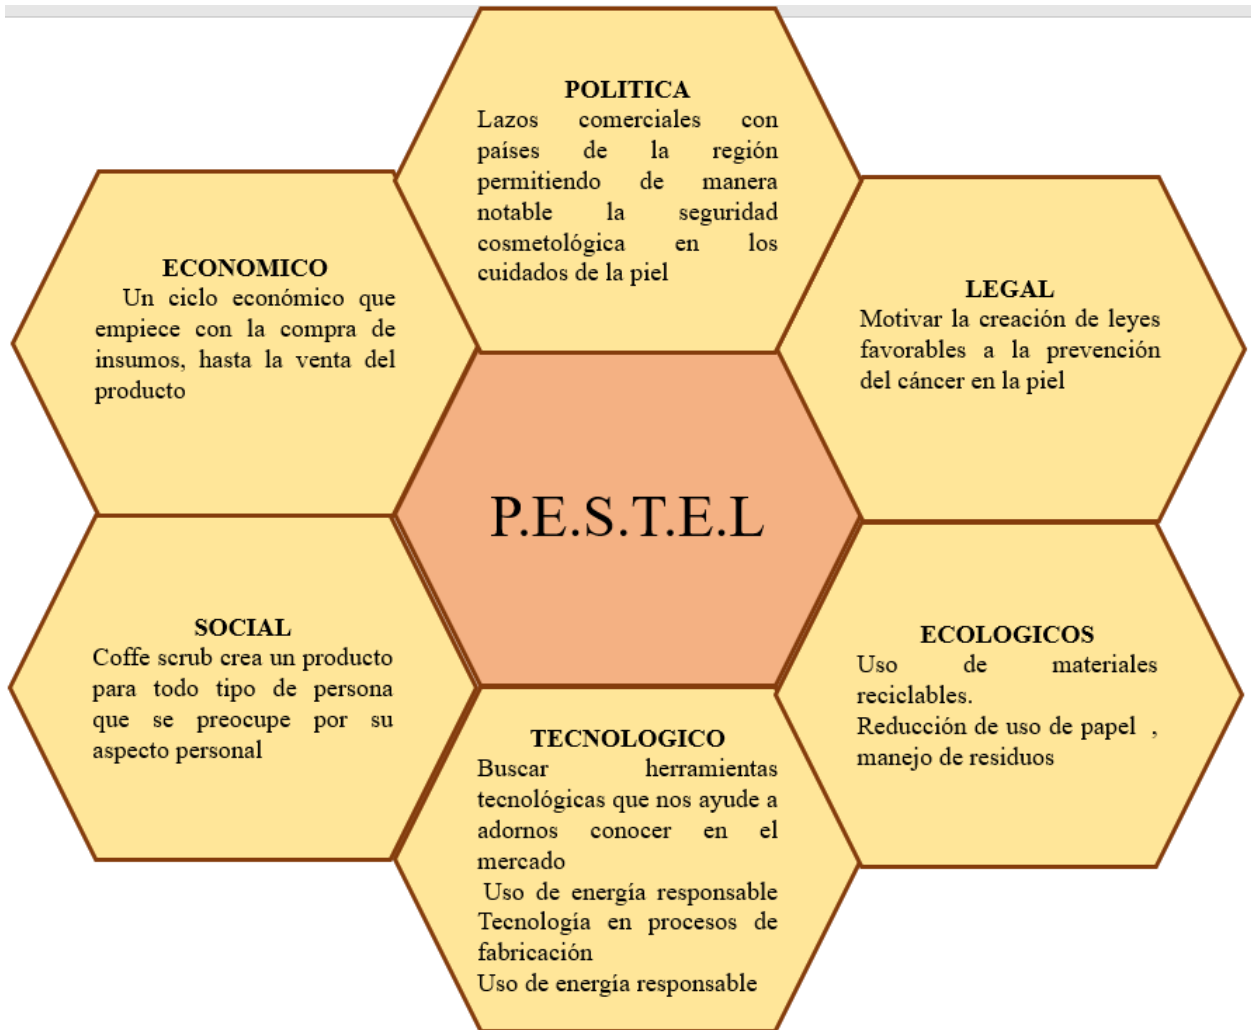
POLITICA
Lazos comerciales con países de la región permitiendo de manera notable la seguridad cosmetológica en los cuidados de la piel

ECONOMICO
Un ciclo económico que empiece con la compra de insumos, hasta la venta del producto

LEGAL
Motivar la creación de leyes favorables a la prevención del cáncer en la piel

P.E.S.T.E.L

SOCIAL
Coffe scrub crea un producto para todo tipo de persona que se preocupe por su aspecto personal

ECOLOGICOS
Uso de materiales reciclables.
Reducción de uso de papel , manejo de residuos

TECNOLOGICO
Buscar herramientas tecnológicas que nos ayude a adornos conocer en el mercado
Uso de energía responsable
Tecnología en procesos de fabricación
Uso de energía responsable